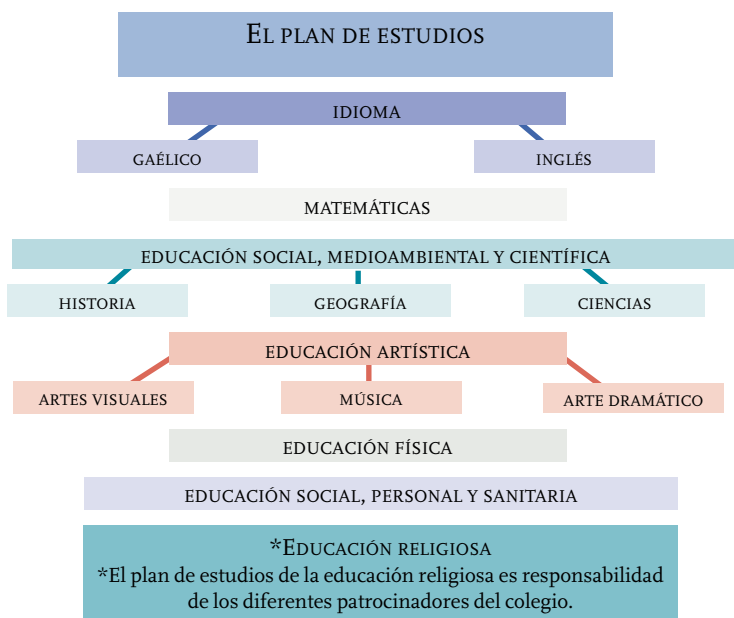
El plan de estudios

IDIOMA

GAÉLICO

INGLÉS

MATEMÁTICAS

EDUCACIÓN SOCIAL, MEDIOAMBIENTAL Y CIENTÍFICA

HISTORIA

GEOGRAFÍA

CIENCIAS

EDUCACIÓN ARTÍSTICA

ARTES VISUALES

MÚSICA

ARTE DRAMÁTICO

EDUCACIÓN FÍSICA

EDUCACIÓN SOCIAL, PERSONAL Y SANITARIA

*Educación religiosa
*El plan de estudios de la educación religiosa es responsabilidad de los diferentes patrocinadores del colegio.